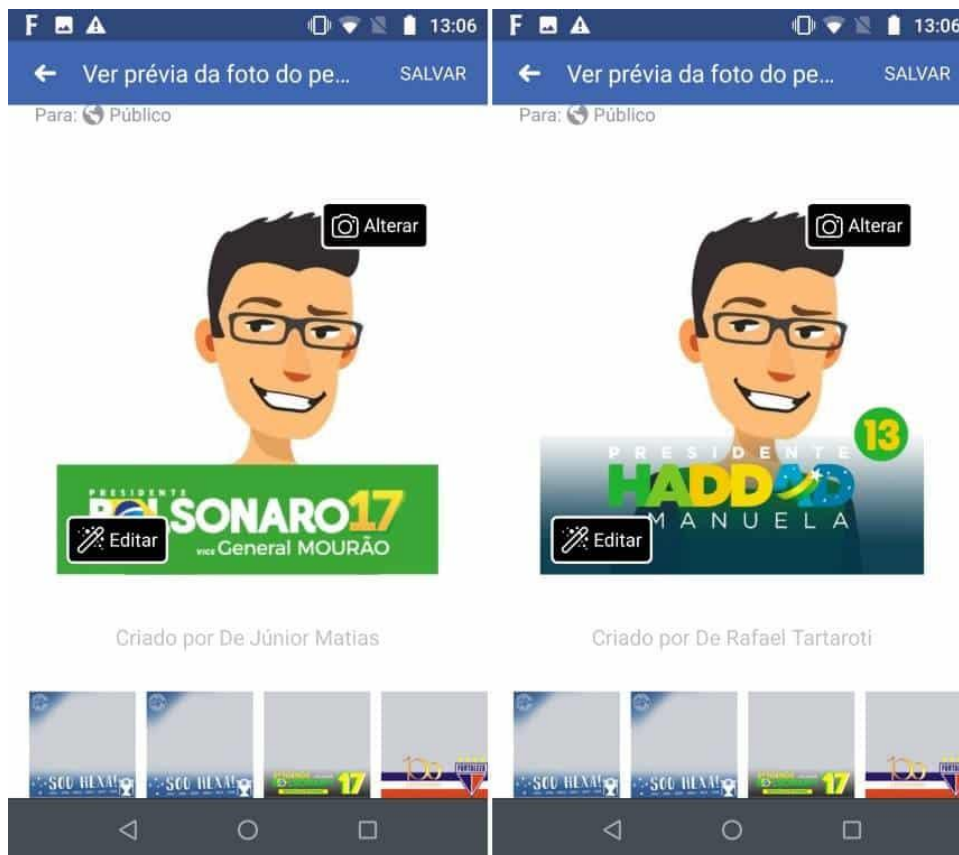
13:06

Ver prévia da foto do pe... SALVAR

Para: Público

Alterar

PRESIDENTE
B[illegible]SONARO17
vice General MOURÃO

Editar

Criado por De Júnior Matias

SOU HEXA!
SOU HEXA!
17
100 FORTALEZA

13:06

Ver prévia da foto do pe... SALVAR

Para: Público

Alterar

13
PRESIDENTE
HADD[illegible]D
MANUELA

Editar

Criado por De Rafael Tartaroti

SOU HEXA!
SOU HEXA!
17
100